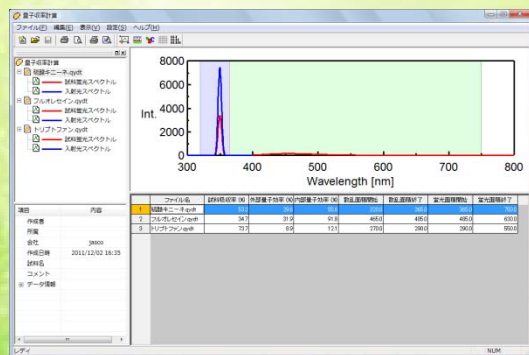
量子収率計算

ファイル(F) 編集(E) 表示(V) 設定(S) ヘルプ(H)

量子収率計算
硫酸キニーネ.qydt
試料蛍光スペクトル
入射光スペクトル
フルオレセイン.qydt
試料蛍光スペクトル
入射光スペクトル
トリプトファン.qydt
試料蛍光スペクトル
入射光スペクトル

| 項目 | 内容 |
|---|---|
| 作成者 | |
| 所属 | |
| 会社 | Jasco |
| 作成日時 | 2011/12/02 16:35 |
| 試料名 | |
| コメント | |
| データ情報 | |

8000
6000
4000
2000
0
Int.
300 400 500 600 700 800
Wavelength [nm]

| | ファイル名 | 試料吸収率 (%) | 外部量子効率 (%) | 内部量子効率 (%) | 散乱面積開始 | 散乱面積終了 | 蛍光面積開始 | 蛍光面積終了 |
|---|---|---|---|---|---|---|---|---|
| 1 | 硫酸キニーネ.qydt | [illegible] | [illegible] | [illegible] | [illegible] | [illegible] | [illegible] | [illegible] |
| 2 | フルオレセイン.qydt | 34.7 | 31.9 | 91.8 | 465.0 | 485.0 | 485.0 | 630.0 |
| 3 | トリプトファン.qydt | 73.7 | 8.9 | 12.1 | 270.0 | 280.0 | 290.0 | 550.0 |

レディ
NUM